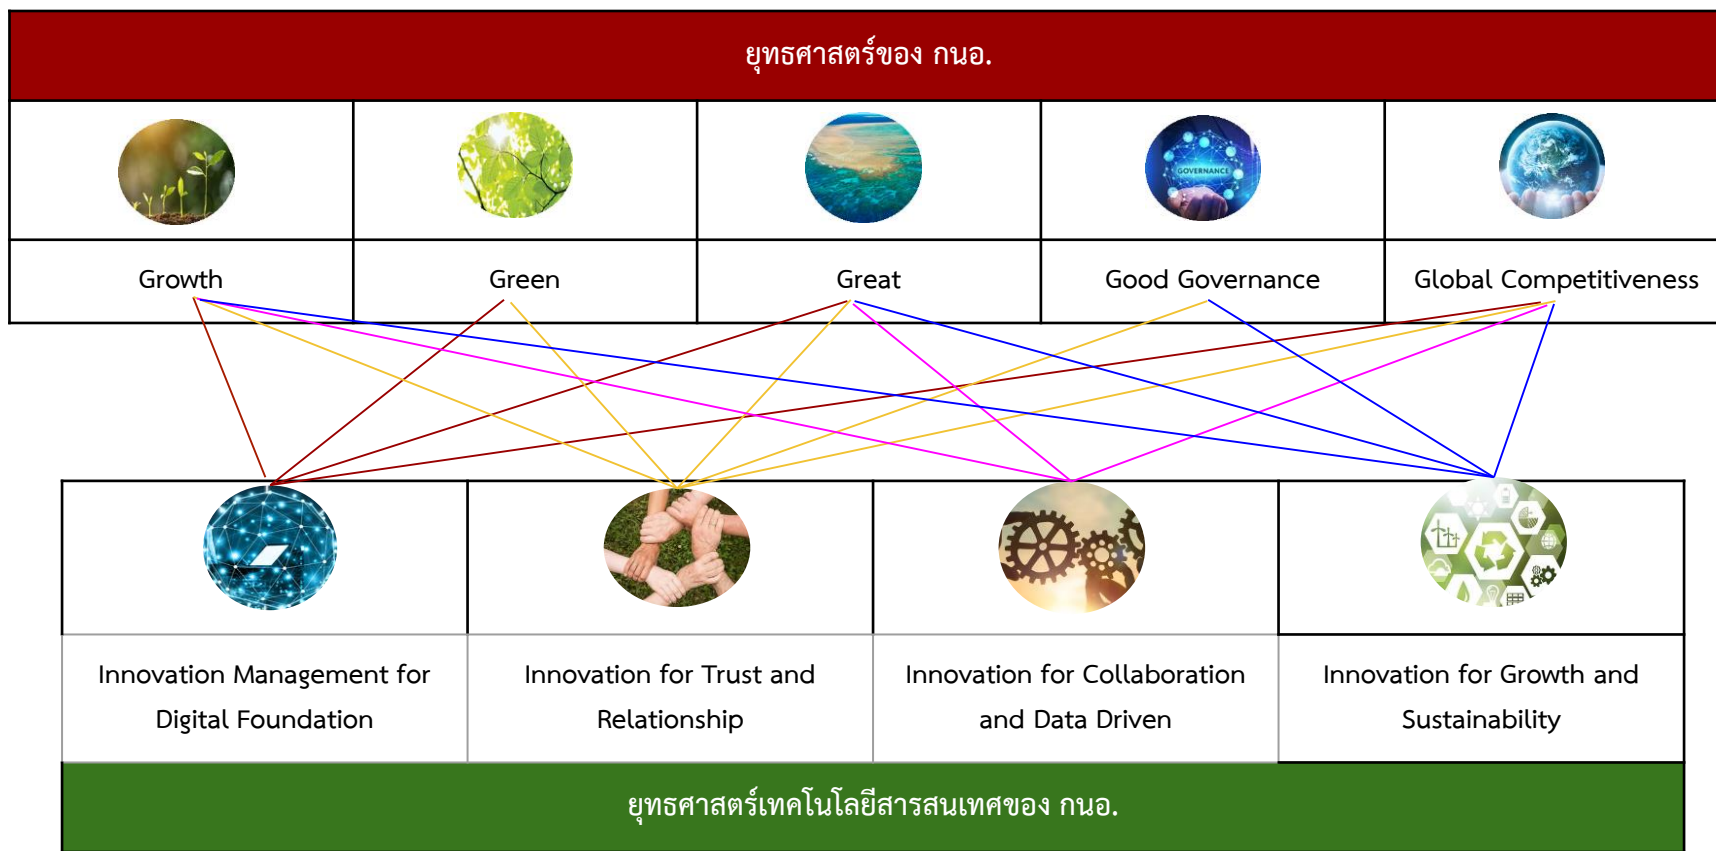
ยุทธศาสตร์ของ กนอ.

| Growth | Green | Great | Good Governance | Global Competitiveness |
|---|---|---|---|---|

GOVERNANCE

| Innovation Management for Digital Foundation | Innovation for Trust and Relationship | Innovation for Collaboration and Data Driven | Innovation for Growth and Sustainability |
|---|---|---|---|

ยุทธศาสตร์เทคโนโลยีสารสนเทศของ กนอ.